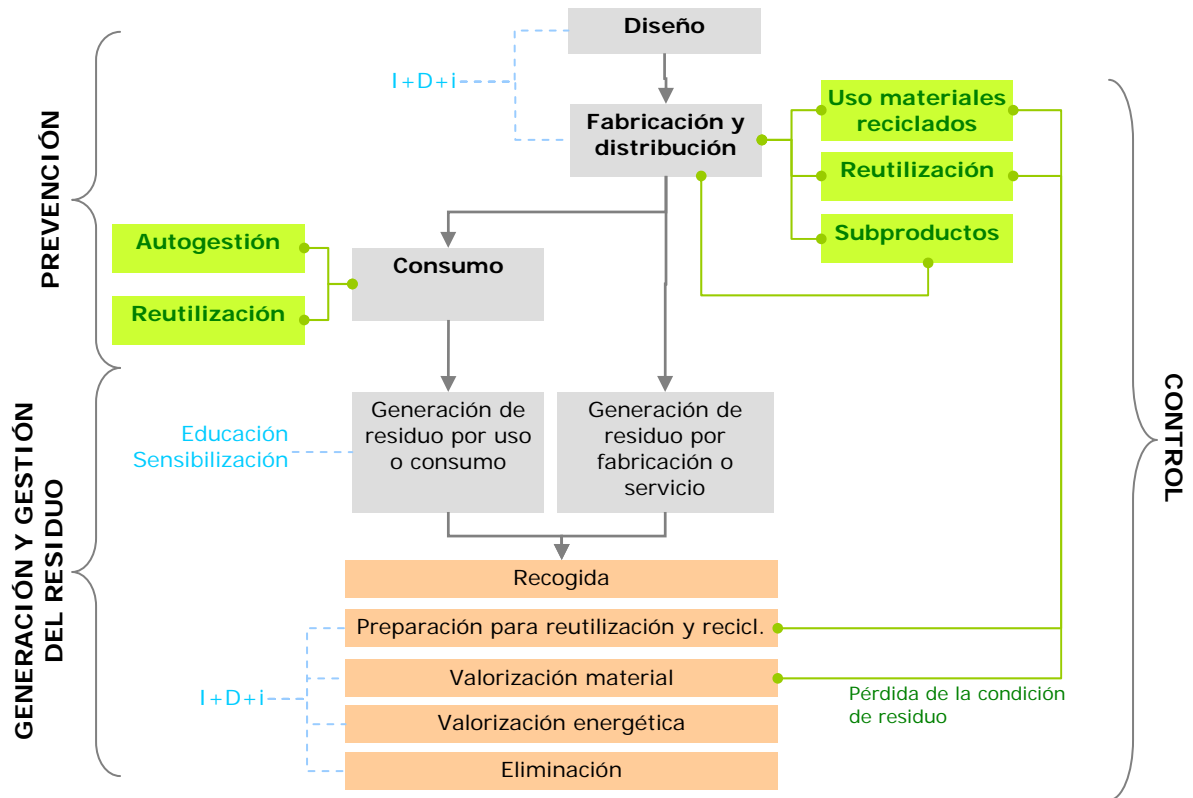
PREVENCIÓN

GENERACIÓN Y GESTIÓN DEL RESIDUO

CONTROL

Diseño

I+D+i

Fabricación y distribución

Uso materiales reciclados

Reutilización

Subproductos

Autogestión

Reutilización

Consumo

Educación
Sensibilización

Generación de residuo por uso o consumo

Generación de residuo por fabricación o servicio

Recogida

Preparación para reutilización y recicl.

I+D+i

Valorización material

Pérdida de la condición de residuo

Valorización energética

Eliminación